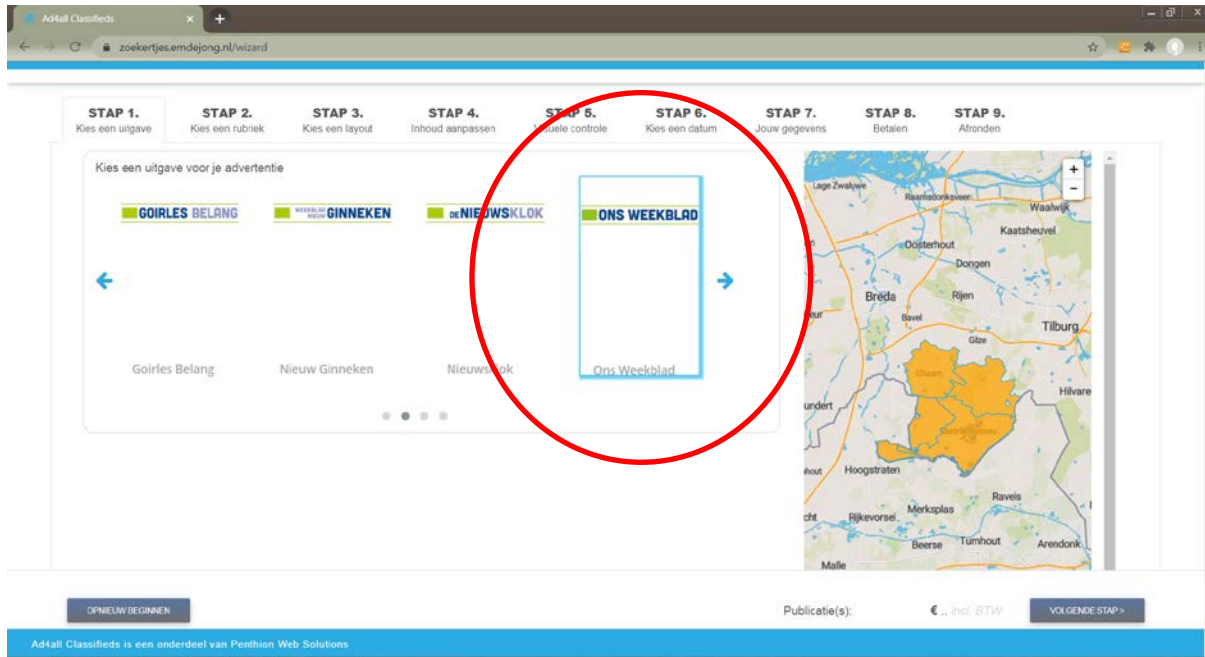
Ad4all Classifieds × +

zoekertjes.emdejong.nl/wizard

STAP 1.
Kies een uitgave

STAP 2.
Kies een rubriek

STAP 3.
Kies een layout

STAP 4.
Inhoud aanpassen

STAP 5.
Visuele controle

STAP 6.
Kies een datum

STAP 7.
Jouw gegevens

STAP 8.
Betalen

STAP 9.
Afronden

Kies een uitgave voor je advertentie

GOIRLES BELANG

WEEKBLAD NIEUW GINNEKEN

DE NIEUWSKLOK

ONS WEEKBLAD

Goirles Belang

Nieuw Ginneken

Nieuwsklok

Ons Weekblad

+
−

Lage Zwaluwe
Raamsdonksveer
Waalwijk
Kaatsheuvel
Oosterhout
Dongen
Breda
Rijen
Bavel
Tilburg
Gilze
Chaam
Hilvare
undert
Baarle-Nassau
hout
Hoogstraten
Ravels
Merksplas
cht
Rijkevorsel
Beerse
Turnhout
Arendonk
Malle

OPNIEUW BEGINNEN

Publicatie(s):

€ .. incl. BTW

VOLGENDE STAP >

Ad4all Classifieds is een onderdeel van Penthion Web Solutions